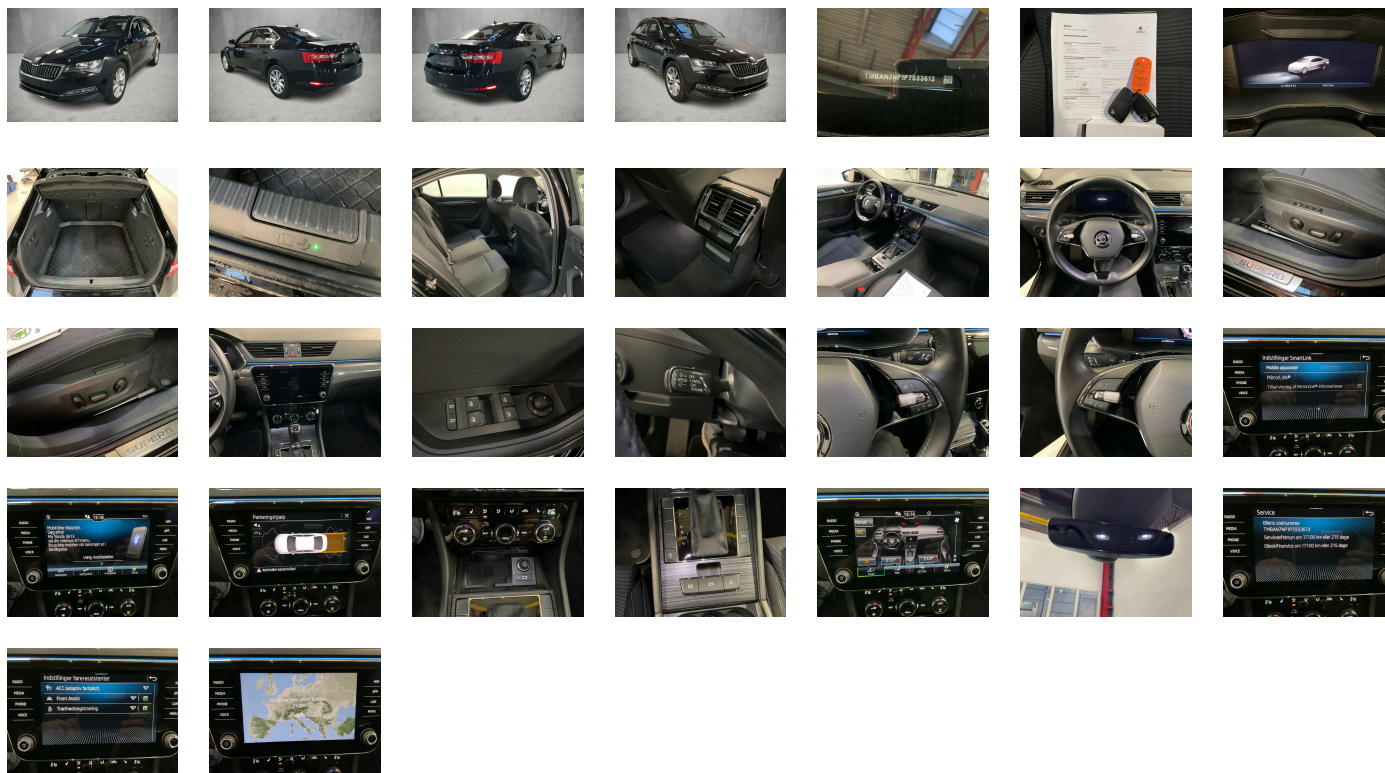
TMBAN7NP1P7033613

SUPERB

Indstillinger SmartLink
Mobile apparater
MirrorLink
Tillad visning af meddelelser

RADIO
MEDIA
PHONE
VOICE

Parkeringshjælp

Service
TMBAN7NP1P7033613
Serviceeftersyn om 17100 km eller 215 dage
Olieskiftservice om 17100 km eller 215 dage

Indstillinger førerassistenter
ACC (adaptiv fartpilot)
Front Assist
Træthedsregistrering